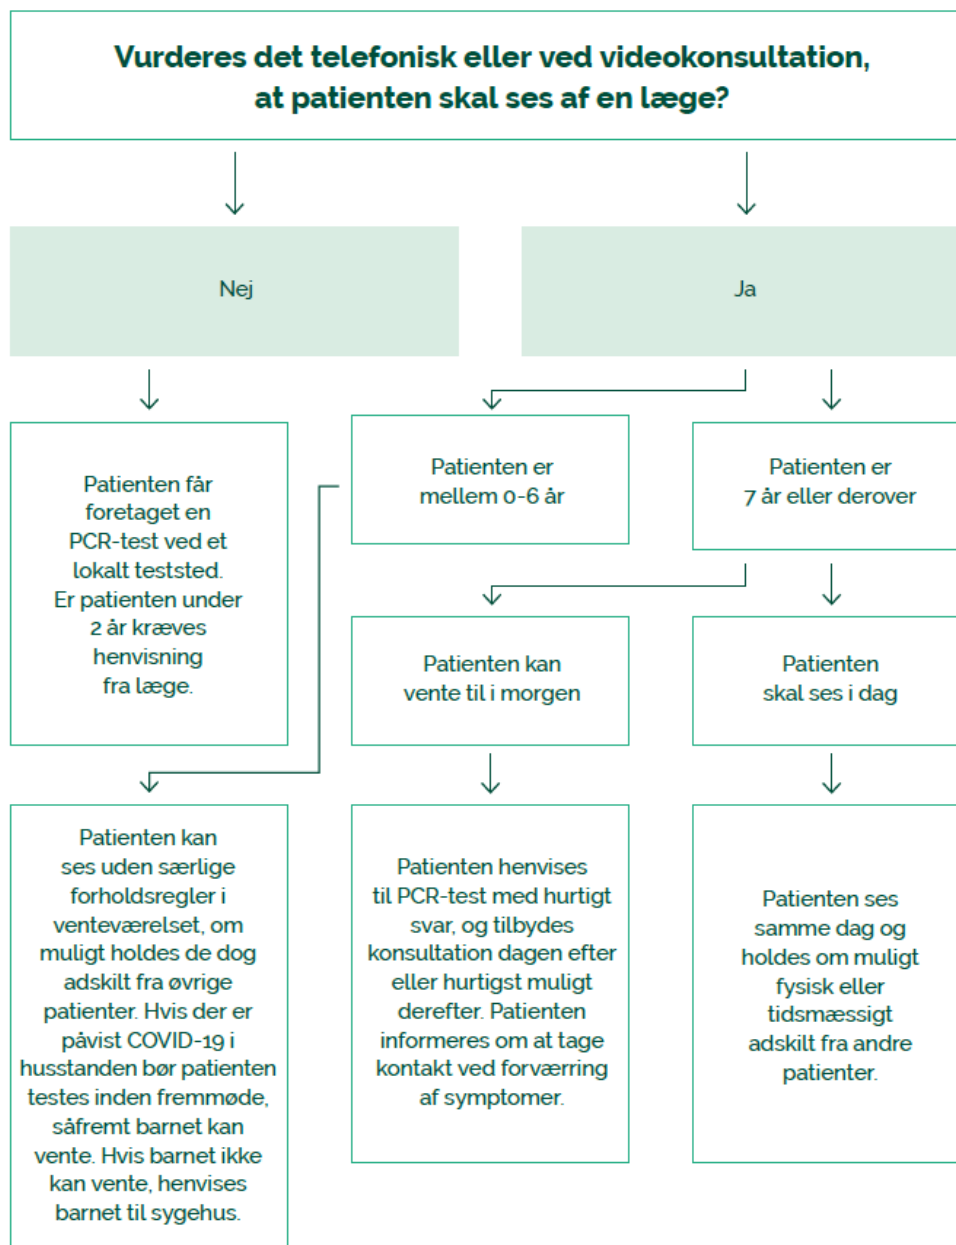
Vurderes det telefonisk eller ved videokonsultation, at patienten skal ses af en læge?

Nej

Ja

Patienten får foretaget en PCR-test ved et lokalt teststed. Er patienten under 2 år kræves henvisning fra læge.

Patienten er mellem 0-6 år

Patienten er 7 år eller derover

Patienten kan vente til i morgen

Patienten skal ses i dag

Patienten kan ses uden særlige forholdsregler i venteværelset, om muligt holdes de dog adskilt fra øvrige patienter. Hvis der er påvist COVID-19 i husstanden bør patienten testes inden fremmøde, såfremt barnet kan vente. Hvis barnet ikke kan vente, henvises barnet til sygehus.

Patienten henvises til PCR-test med hurtigt svar, og tilbydes konsultation dagen efter eller hurtigst muligt derefter. Patienten informeres om at tage kontakt ved forværring af symptomer.

Patienten ses samme dag og holdes om muligt fysisk eller tidsmæssigt adskilt fra andre patienter.